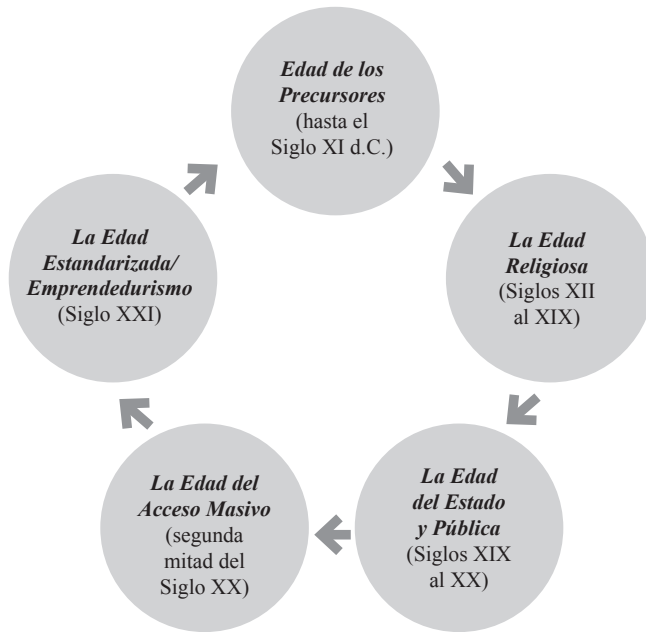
Edad de los Precursores (hasta el Siglo XI d.C.)

La Edad Religiosa (Siglos XII al XIX)

La Edad del Estado y Pública (Siglos XIX al XX)

La Edad del Acceso Masivo (segunda mitad del Siglo XX)

La Edad Estandarizada/ Emprendedurismo (Siglo XXI)